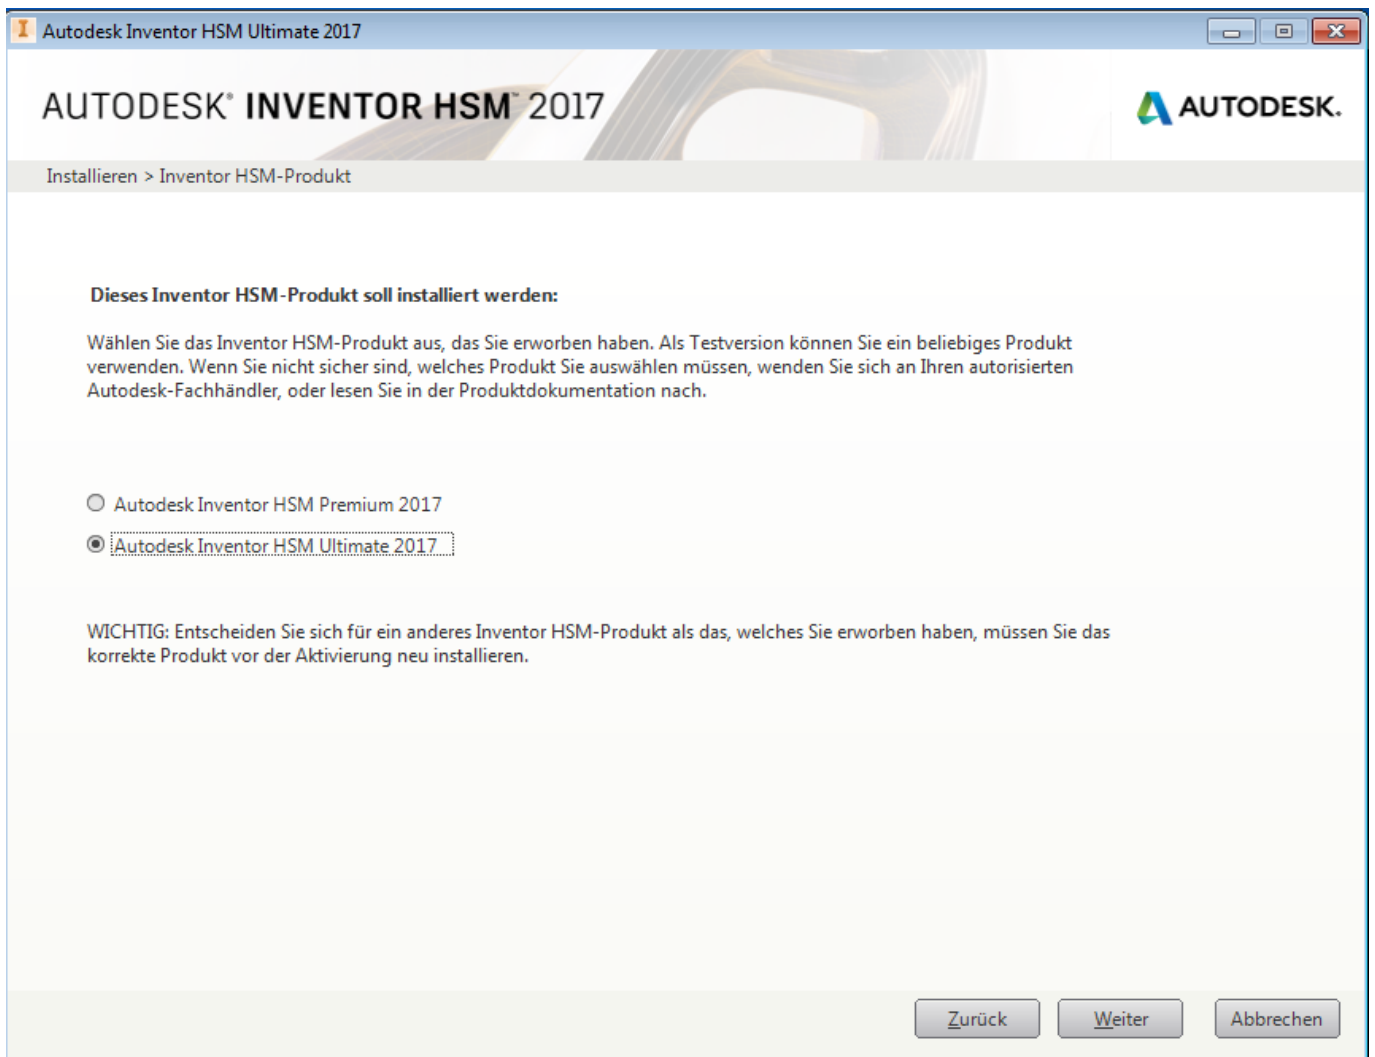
Autodesk Inventor HSM Ultimate 2017

AUTODESK® INVENTOR HSM™ 2017

AUTODESK.

Installieren > Inventor HSM-Produkt

Dieses Inventor HSM-Produkt soll installiert werden:

Wählen Sie das Inventor HSM-Produkt aus, das Sie erworben haben. Als Testversion können Sie ein beliebiges Produkt verwenden. Wenn Sie nicht sicher sind, welches Produkt Sie auswählen müssen, wenden Sie sich an Ihren autorisierten Autodesk-Fachhändler, oder lesen Sie in der Produktdokumentation nach.

Autodesk Inventor HSM Premium 2017

Autodesk Inventor HSM Ultimate 2017

WICHTIG: Entscheiden Sie sich für ein anderes Inventor HSM-Produkt als das, welches Sie erworben haben, müssen Sie das korrekte Produkt vor der Aktivierung neu installieren.

Zurück

Weiter

Abbrechen